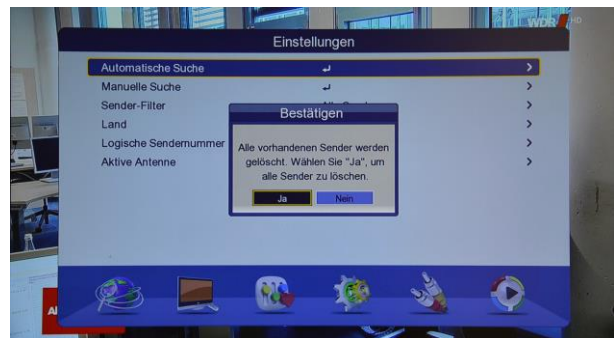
WDR HD

Einstellungen

Automatische Suche ↵ >
Manuelle Suche ↵ >
Sender-Filter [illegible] >
Land >
Logische Sendernummer >
Aktive Antenne >

Bestätigen

Alle vorhandenen Sender werden gelöscht. Wählen Sie "Ja", um alle Sender zu löschen.

Ja
Nein

A